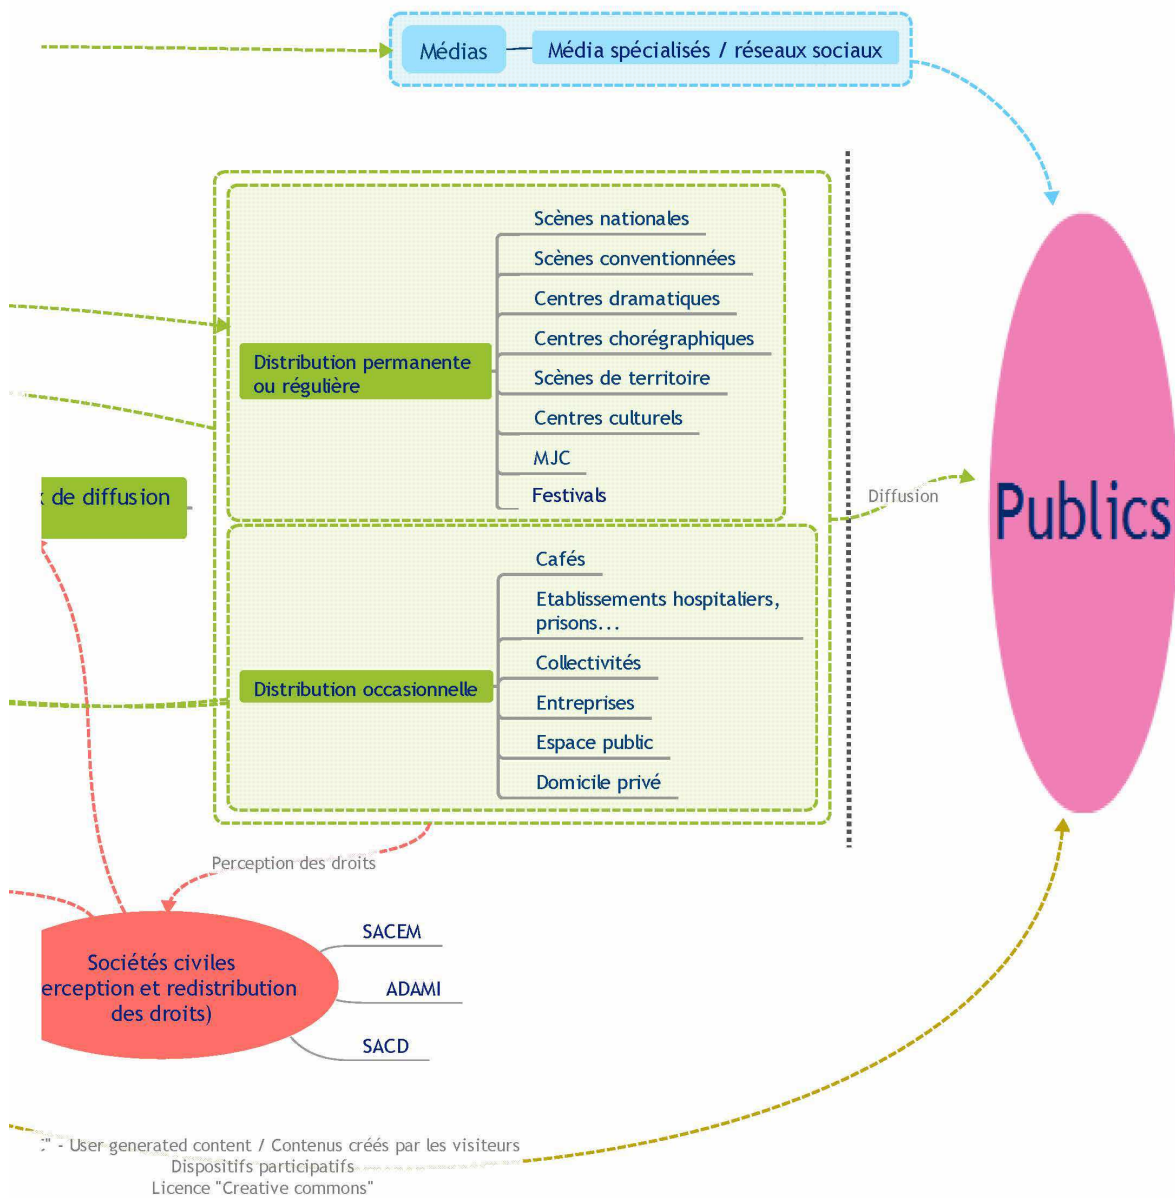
Médias

Média spécialisés / réseaux sociaux

Scènes nationales

Scènes conventionnées

Centres dramatiques

Centres chorégraphiques

Distribution permanente ou régulière

Scènes de territoire

Centres culturels

MJC

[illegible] de diffusion

Festivals

Diffusion

Publics

Cafés

Etablissements hospitaliers, prisons...

Collectivités

Distribution occasionnelle

Entreprises

Espace public

Domicile privé

Perception des droits

SACEM

Sociétés civiles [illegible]erception et redistribution des droits)

ADAMI

SACD

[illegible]" - User generated content / Contenus créés par les visiteurs
Dispositifs participatifs
Licence "Creative commons"